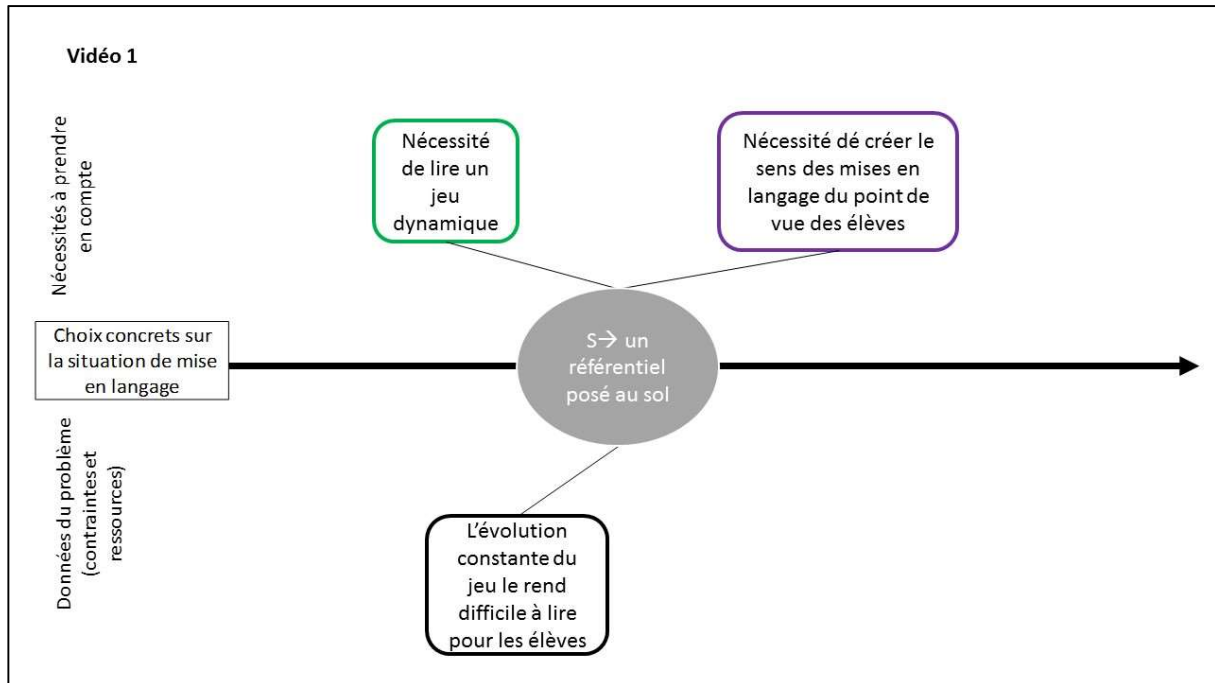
Vidéo 1

Nécessités à prendre en compte

Nécessité de lire un jeu dynamique

Nécessité dé créer le sens des mises en langage du point de vue des élèves

Choix concrets sur la situation de mise en langage

S→ un référentiel posé au sol

Données du problème (contrainteset ressources)

L'évolution constante du jeu le rend difficile à lire pour les élèves